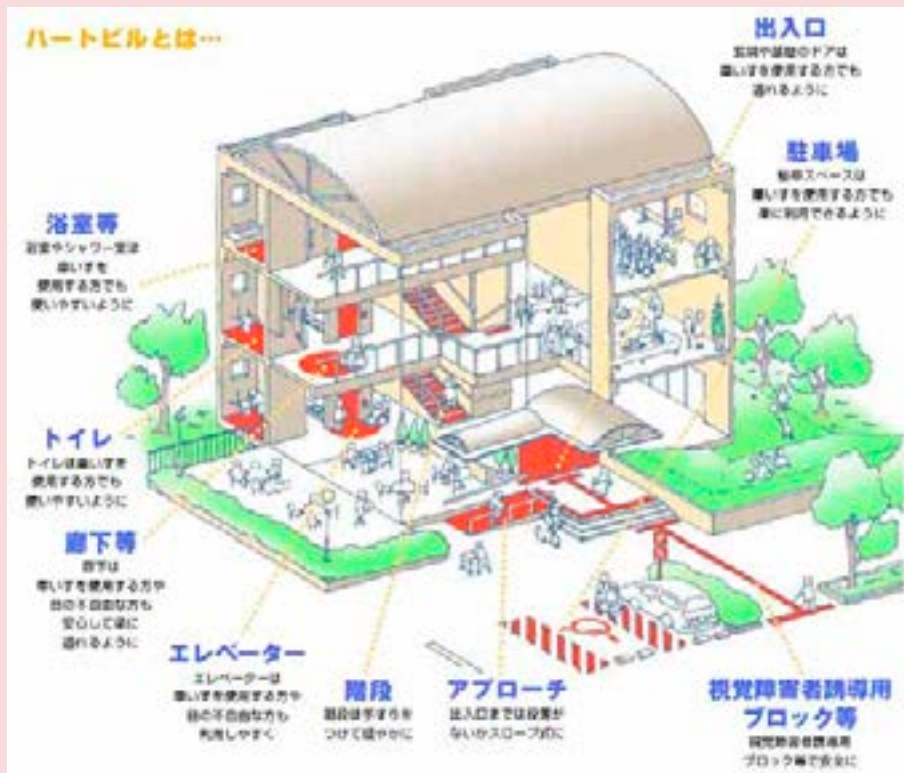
ハートビルとは…

出入口
玄関や通路のドアは
車いすを使用する方でも
通れるように

駐車場
駐車スペースは
車いすを使用する方でも
楽に利用できるように

浴室等
浴室やシャワー室は
車いすを
使用する方でも
使いやすいように

トイレ
トイレは車いすを
使用する方でも
使いやすいように

廊下等
廊下は
車いすを使用する方や
目の不自由な方も
安心して楽に
通れるように

エレベーター
エレベーターは
車いすを使用する方や
目の不自由な方も
利用しやすく

階段
階段は手すりを
つけて緩やかに

アプローチ
出入口までは段差が
ないかスロープ式に

視覚障害者誘導用
ブロック等
視覚障害者誘導用
ブロック等で安全に